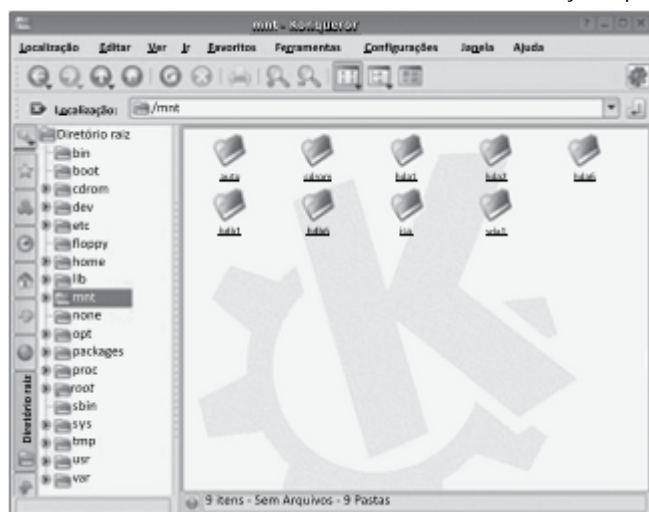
mnt - Konqueror

Localização Editar Ver Ir Favoritos Ferramentas Configurações Janela Ajuda

Localização: /mnt

Diretório raiz
bin
boot
cdrom
dev
etc
floppy
home
lib
mnt
none
opt
packages
proc
root
sbin
sys
tmp
usr
var

Diretório raiz

auto
cdrom
hda1
hda2
hda6
hdb1
hdb6
iso
sda1

9 itens - Sem Arquivos - 9 Pastas